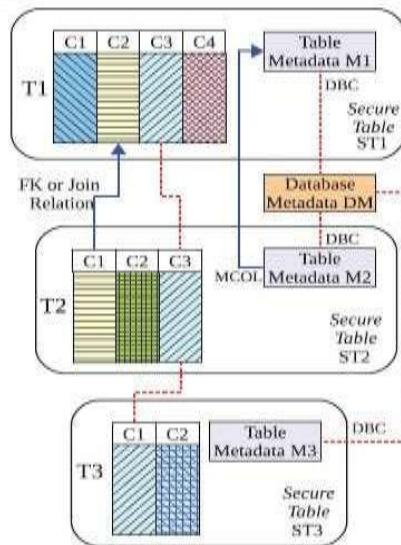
C1 C2 C3 C4

T1

Table Metadata M1

DBC

Secure Table ST1

FK or Join Relation

Database Metadata DM

DBC

C1 C2 C3

MCOL

Table Metadata M2

T2

Secure Table ST2

C1 C2

Table Metadata M3

DBC

T3

Secure Table ST3